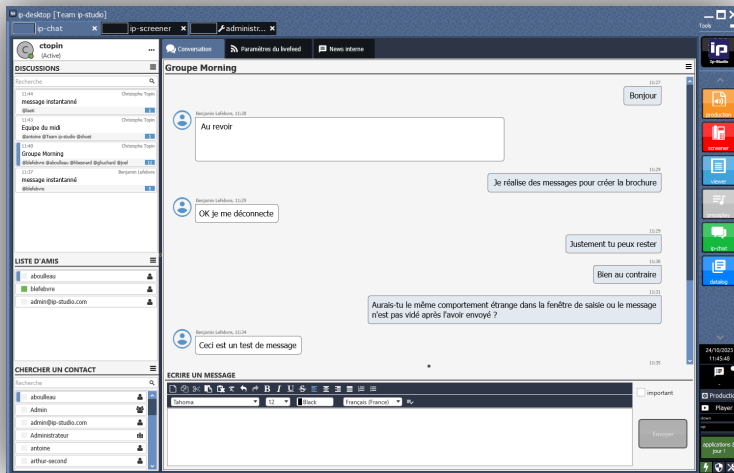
ip-desktop [Team ip-studio]

ip-chat ✕ ip-screener ✕ administr... ✕

Tools

ctopin
(Active)

DISCUSSIONS

Recherche

11:44 Christophe Topin
message instantanné
@aeli 1

11:43 Christophe Topin
Equipe du midi
@antoine @Team ip-studio @ebset 1

11:40 Christophe Topin
Groupe Morning
@blefebvre @aboulleau @hbeenard @gbuchard @joel 11

11:27 Benjamin Lefebvre
message instantanné
@blefebvre 1

LISTE D'AMIS

aboulleau
blefebvre
admin@ip-studio.com

CHERCHER UN CONTACT

Recherche

aboulleau
Admin
admin@ip-studio.com
Administrateur
antoine
arthur-second

Conversation | Paramètres du livefeed | News interne

Groupe Morning

10:27
Bonjour

Benjamin Lefebvre, 11:28
Au revoir

11:29
Je réalise des messages pour créer la brochure

Benjamin Lefebvre, 11:29
OK je me déconnecte

11:29
Justement tu peux rester

11:30
Bien au contraire

11:31
Aurais-tu le même comportement étrange dans la fenêtre de saisie ou le message n'est pas vidé après l'avoir envoyé ?

Benjamin Lefebvre, 11:34
Ceci est un test de message

11:35

ECRIRE UN MESSAGE

Tahoma | 12 | Black | Français (France)

important

Envoyer

ip-studio

production

screener

viewer

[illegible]

ip-chat

datalog

24/10/2023
11:45:48

Production
Player

applications 8 jour !